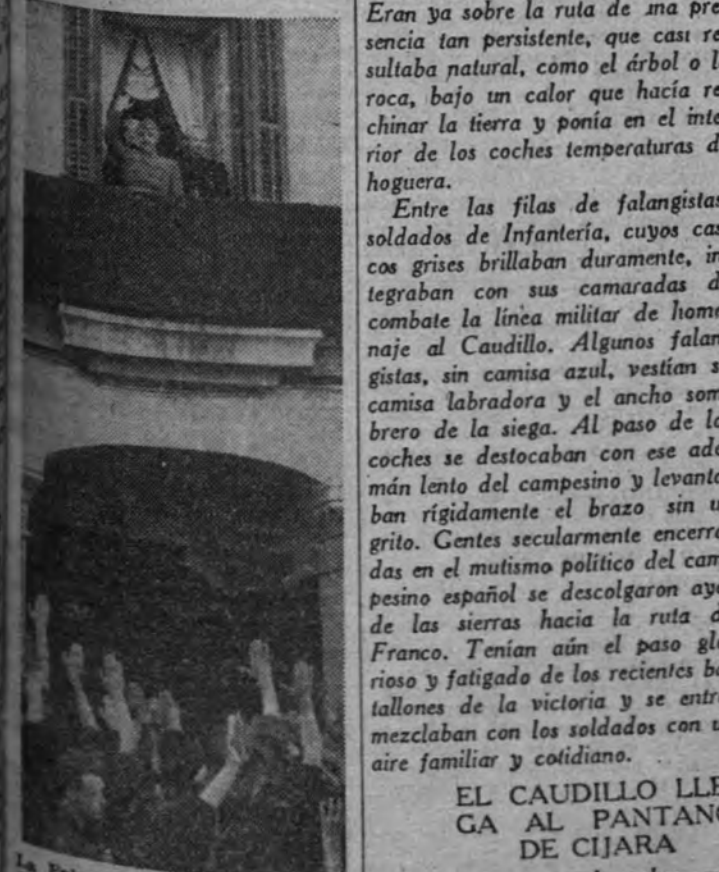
Eran ya sobre la ruta de una presencia tan persistente, que casi resultaba natural, como el árbol o la roca, bajo un calor que hacía rechinar la tierra y ponía en el interior de los coches temperaturas de hoguera.

Entre las filas de falangistas, soldados de Infantería, cuyos cascos grises brillaban duramente, integraban con sus camaradas de combate la línea militar de homenaje al Caudillo. Algunos falangistas, sin camisa azul, vestían su camisa labradora y el ancho sombrero de la siega. Al paso de los coches se destocaban con ese ademán lento del campesino y levantaban rígidamente el brazo sin un grito. Gentes secularmente encerradas en el mutismo político del campesino español se descolgaron ayer de las sierras hacia la ruta de Franco. Tenían aún el paso glorioso y fatigado de los recientes batallones de la victoria y se entremezclaban con los soldados con un aire familiar y cotidiano.

EL CAUDILLO LLEGA AL PANTANO DE CIJARA

La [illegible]